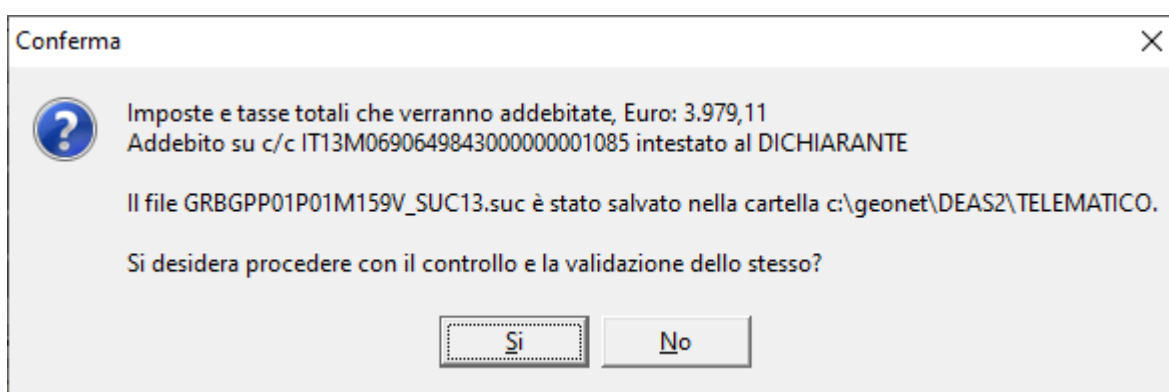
Conferma

Imposte e tasse totali che verranno addebitate, Euro: 3.979,11
Addebito su c/c IT13M0690649843000000001085 intestato al DICHIARANTE

Il file GRBGPP01P01M159V_SUC13.suc è stato salvato nella cartella c:\geonet\DEAS2\TELEMATICO.

Si desidera procedere con il controllo e la validazione dello stesso?

Sì

No